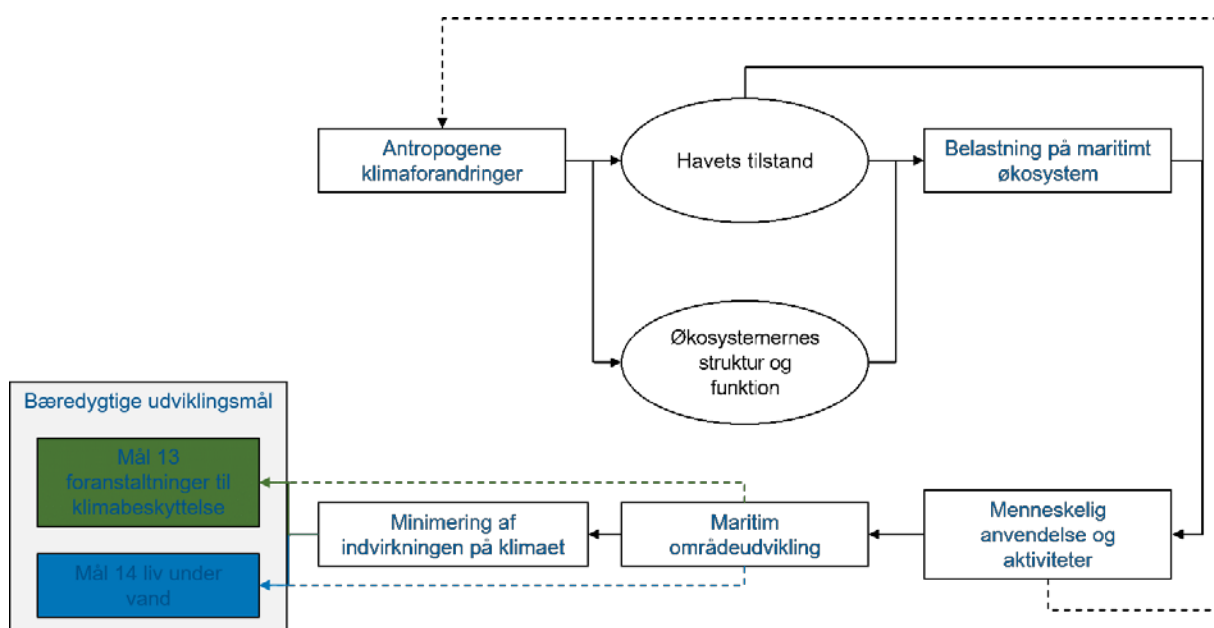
Antropogene klimaforandringer

Havets tilstand

Belastning på maritimt økosystem

Økosystemernes struktur og funktion

Bæredygtige udviklingsmål

Mål 13 foranstaltninger til klimabeskyttelse

Mål 14 liv under vand

Minimering af indvirkningen på klimaet

Maritim områdeudvikling

Menneskelig anvendelse og aktiviteter